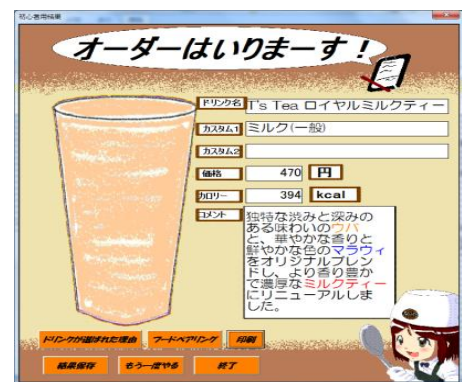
花心着用結果

オーダーはいりまーす！

ドリンク名 T's Tea ロイヤルミルクティー
カスタム1 ミルク(一般)
カスタム2
価格 470 円
カロリー 394 kcal
コメント 独特な渋みと深みのある味わいのウバと、華やかな香りと鮮やかな色のマラウィをオリジナルブレンドし、より香り豊かで濃厚なミルクティーにリニューアルしました。

ドリンクが選ばれた理由 フードペアリング 印刷
結果保存 もう一度やる 終了